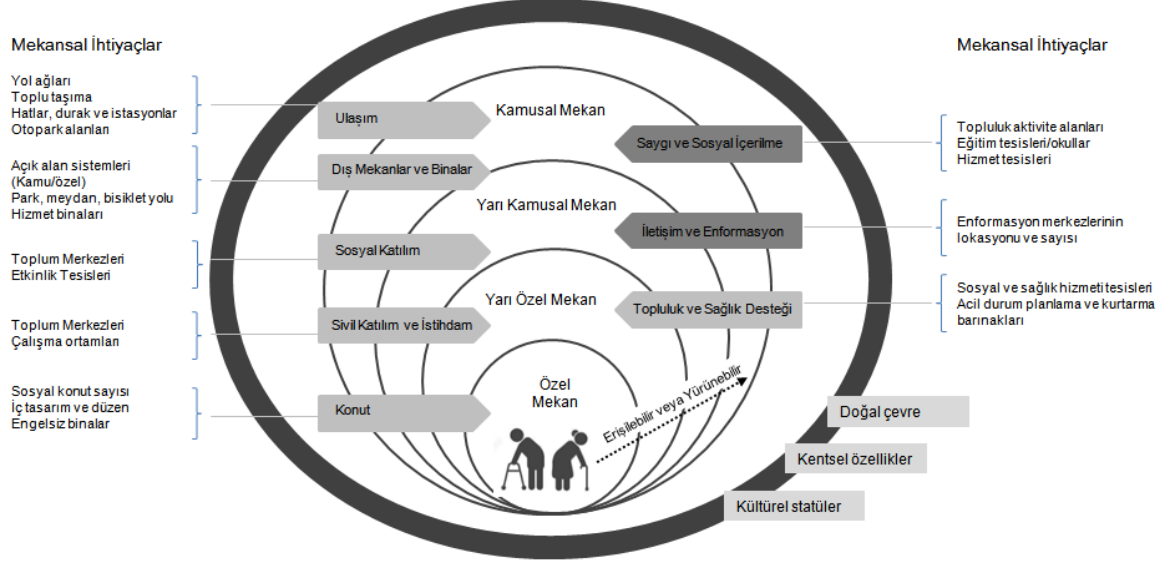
Mekansal İhtiyaçlar

Yol ağları
Toplu taşıma
Hatlar, durak ve istasyonlar
Otopark alanları

Açık alan sistemleri (Kamu/özel)
Park, meydan, bisiklet yolu
Hizmet binaları

Toplum Merkezleri
Etkinlik Tesisleri

Toplum Merkezleri
Çalışma ortamları

Sosyal konut sayısı
İç tasarım ve düzen
Engelsiz binalar

Ulaşım

Dış Mekanlar ve Binalar

Sosyal Katılım

Sivil Katılım ve İstihdam

Konut

Kamusal Mekan

Yarı Kamusal Mekan

Yarı Özel Mekan

Özel Mekan

Erişilebilir veya Yürünebilir

Saygı ve Sosyal İçerilme

İletişim ve Enformasyon

Topluluk ve Sağlık Desteği

Mekansal İhtiyaçlar

Topluluk aktivite alanları
Eğitim tesisleri/okullar
Hizmet tesisleri

Enformasyon merkezlerinin lokasyonu ve sayısı

Sosyal ve sağlık hizmeti tesisleri
Acil durum planlama ve kurtarma barınakları

Doğal çevre

Kentsel özellikler

Kültürel statüler